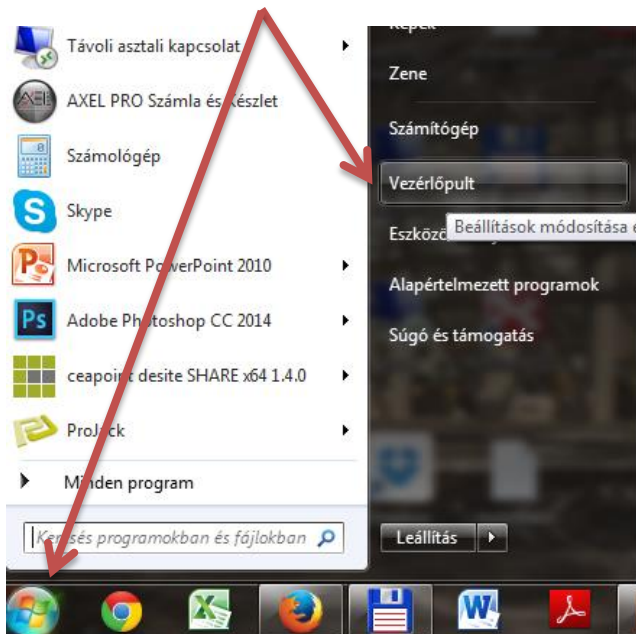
Távoli asztali kapcsolat
AXEL PRO Számla és készlet
Számológép
Skype
Microsoft PowerPoint 2010
Adobe Photoshop CC 2014
ceapoint desite SHARE x64 1.4.0
ProJack
Minden program
Keresés programokban és fájlokban

Képek
Zene
Számítógép
Vezérlőpult
Eszközö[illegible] Beállítások módosítása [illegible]
Alapértelmezett programok
Súgó és támogatás
Leállítás